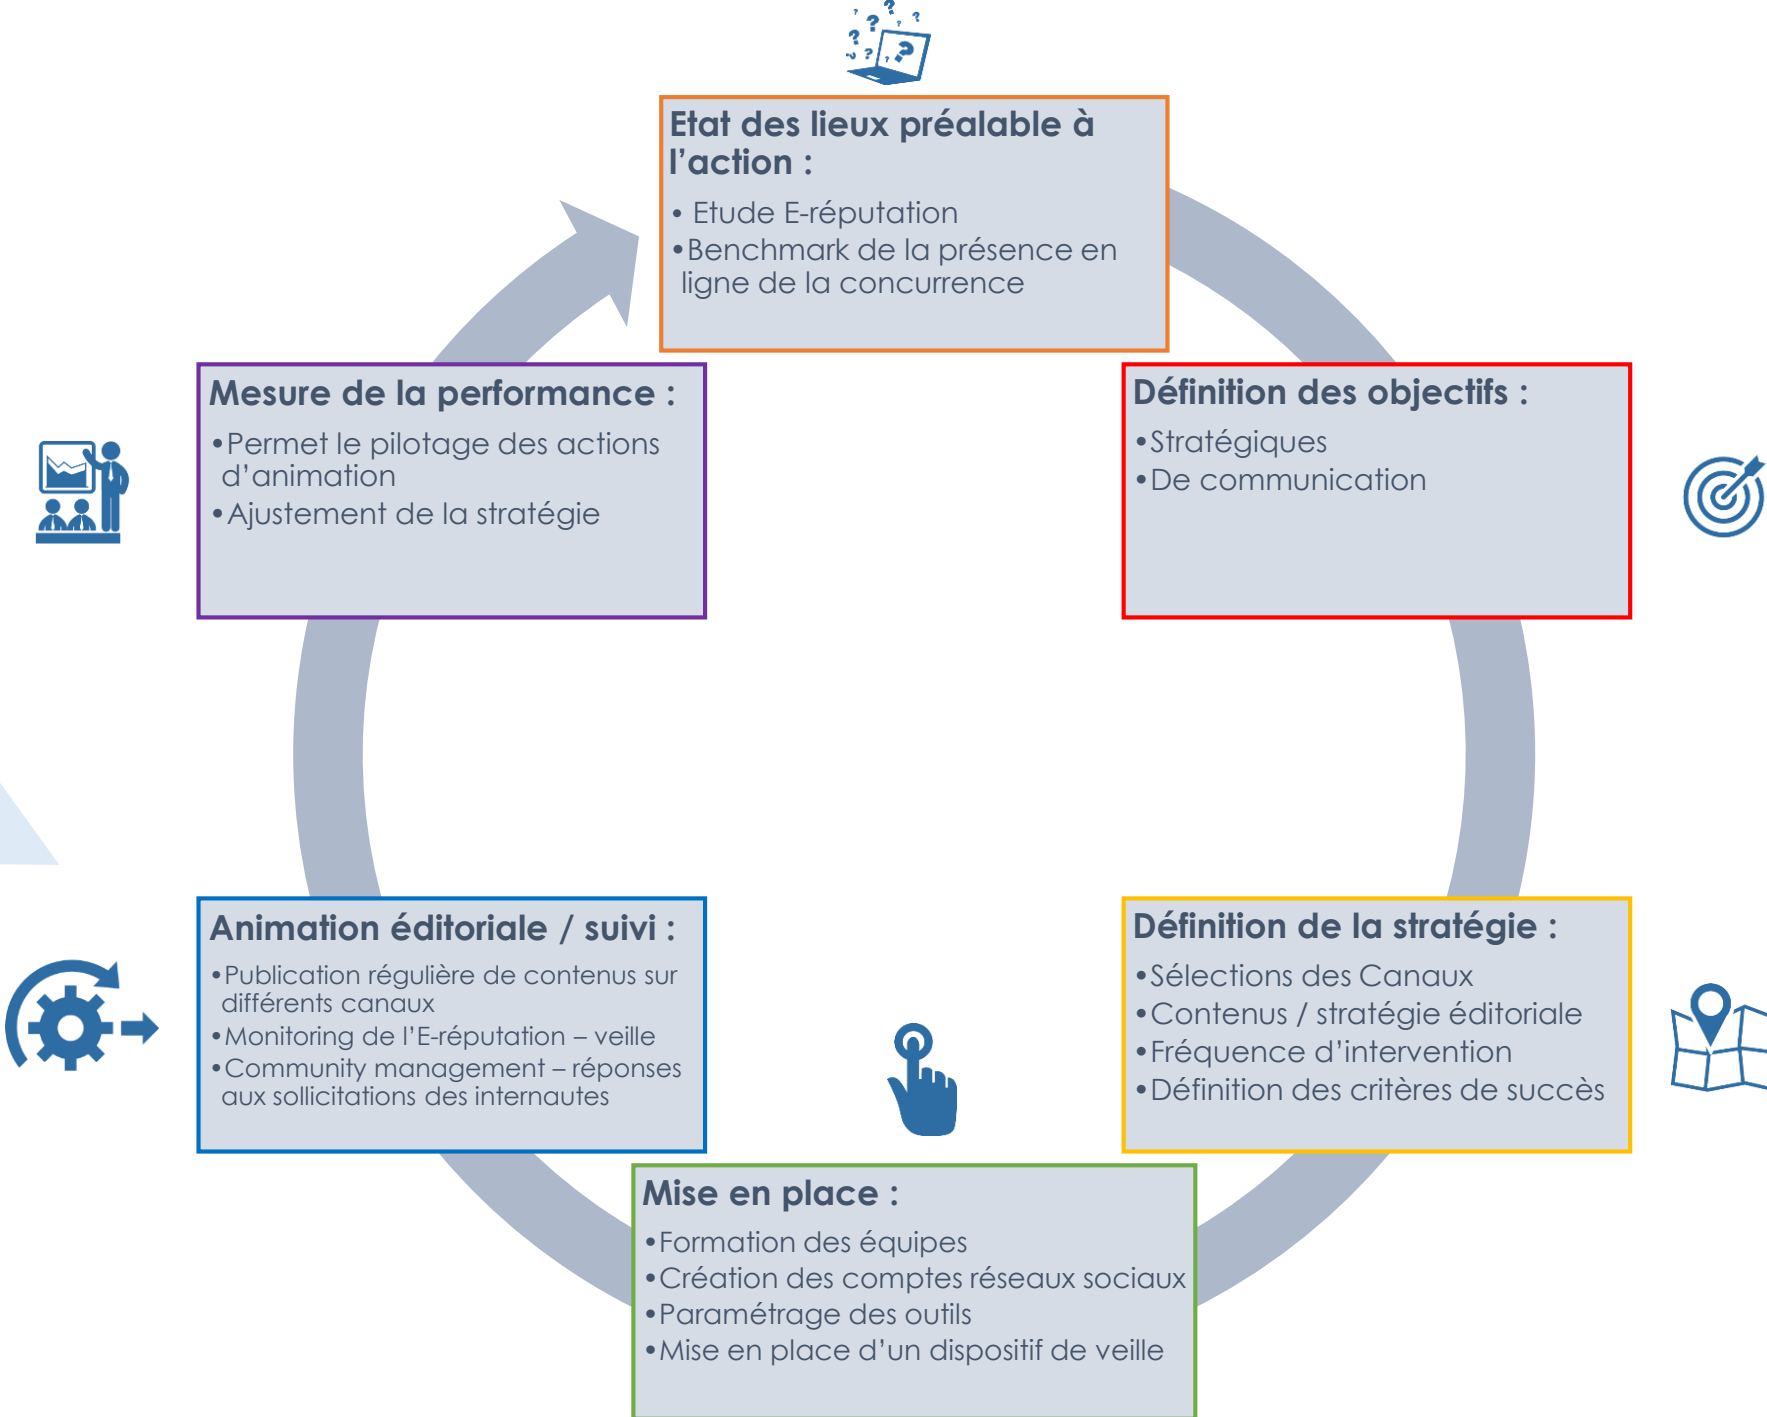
Etat des lieux préalable à l'action :

• Etude E-réputation
• Benchmark de la présence en ligne de la concurrence

Définition des objectifs :

• Stratégiques
• De communication

Définition de la stratégie :

• Sélections des Canaux
• Contenus / stratégie éditoriale
• Fréquence d'intervention
• Définition des critères de succès

Mise en place :

• Formation des équipes
• Création des comptes réseaux sociaux
• Paramétrage des outils
• Mise en place d'un dispositif de veille

Animation éditoriale / suivi :

• Publication régulière de contenus sur différents canaux
• Monitoring de l'E-réputation – veille
• Community management – réponses aux sollicitations des internautes

Mesure de la performance :

• Permet le pilotage des actions d'animation
• Ajustement de la stratégie